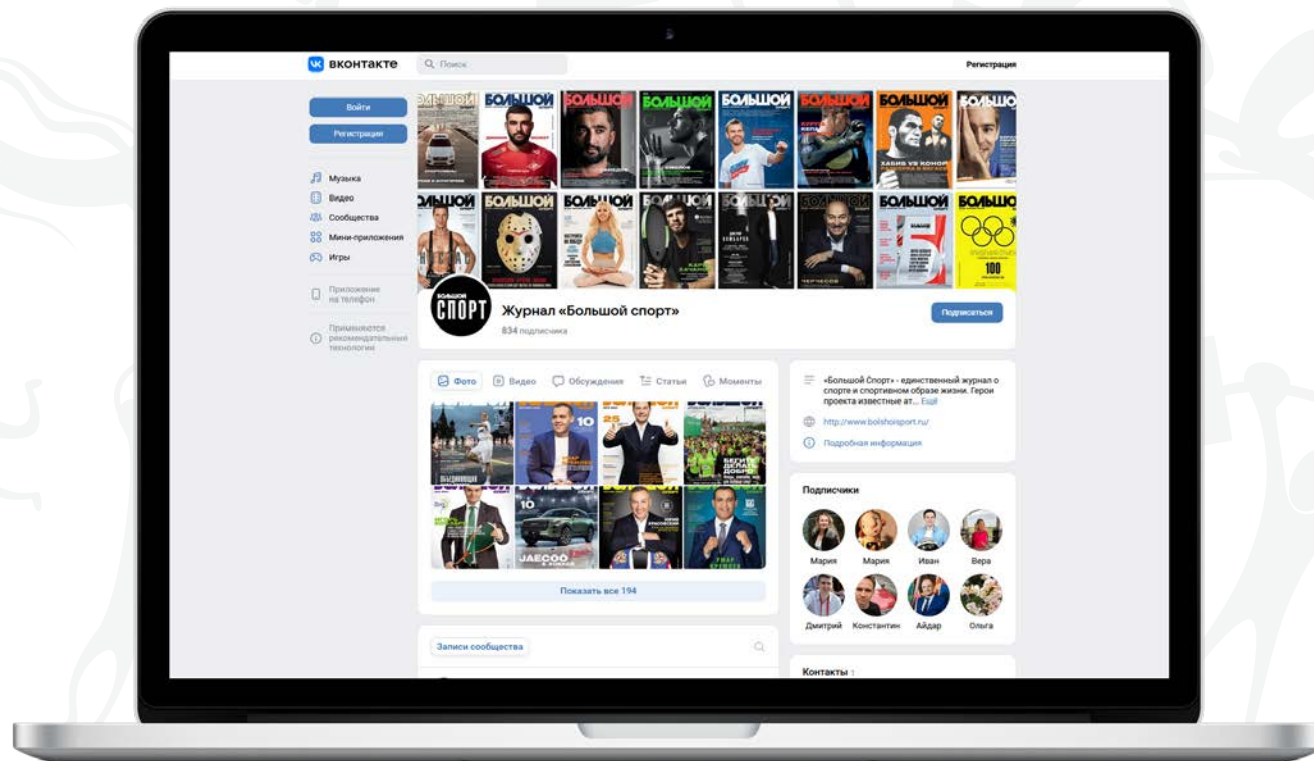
ВКОНТАКТЕ

Поиск

Регистрация

Войти

Регистрация

Музыка

Видео

Сообщества

Мини-приложения

Игры

Приложение на телефон

Применяются рекомендательные технологии

БОЛЬШОЙ БОЛЬШОЙ БОЛЬШОЙ БОЛЬШОЙ БОЛЬШОЙ БОЛЬШОЙ БОЛЬШОЙ БОЛЬШО

ХАБИБ VS КОНОР

БОЛЬШОЙ БОЛЬШОЙ БОЛЬШОЙ БОЛЬШОЙ БОЛЬШОЙ БОЛЬШОЙ БОЛЬШОЙ БОЛЬШО

100

БОЛЬШОЙ СПОРТ

Журнал «Большой спорт»

834 подписчика

Подписаться

Фото Видео Обсуждения Статьи Моменты

Показать все 194

Записи сообщества

«Большой Спорт» - единственный журнал о спорте и спортивном образе жизни. Герои проекта известные ат... Ещё

http://www.bolshoisport.ru/

Подробная информация

Подписчики

Мария Мария Иван Вера

Дмитрий Константин Айдар Ольга

Контакты